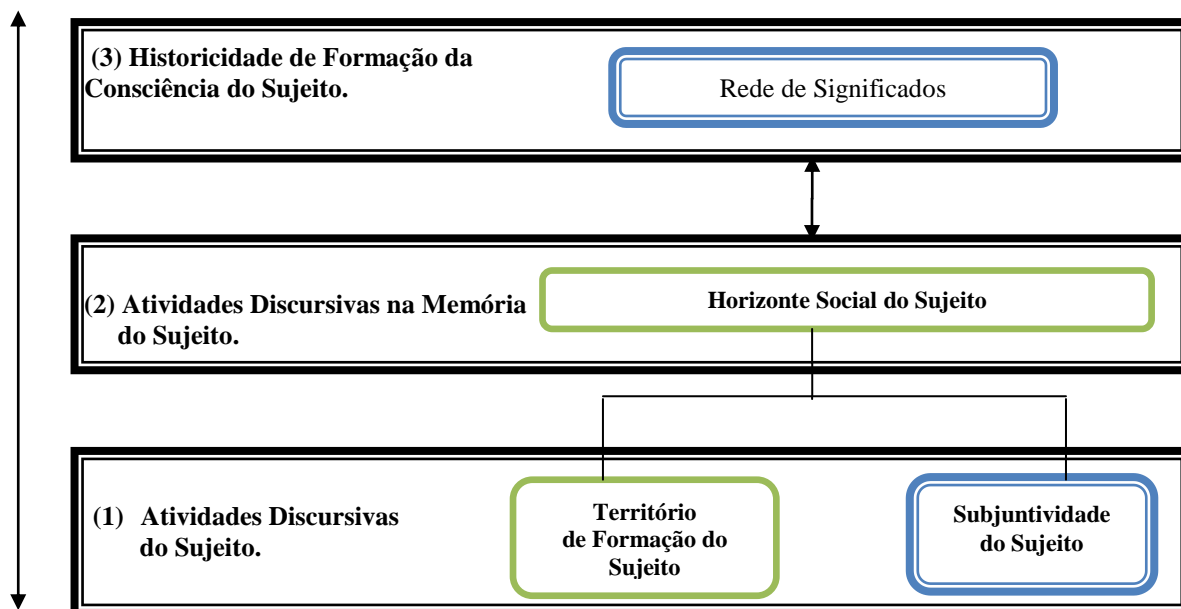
(3) Historicidade de Formação da Consciência do Sujeito.

Rede de Significados

(2) Atividades Discursivas na Memória do Sujeito.

Horizonte Social do Sujeito

(1) Atividades Discursivas do Sujeito.

Território de Formação do Sujeito

Subjuntividade do Sujeito